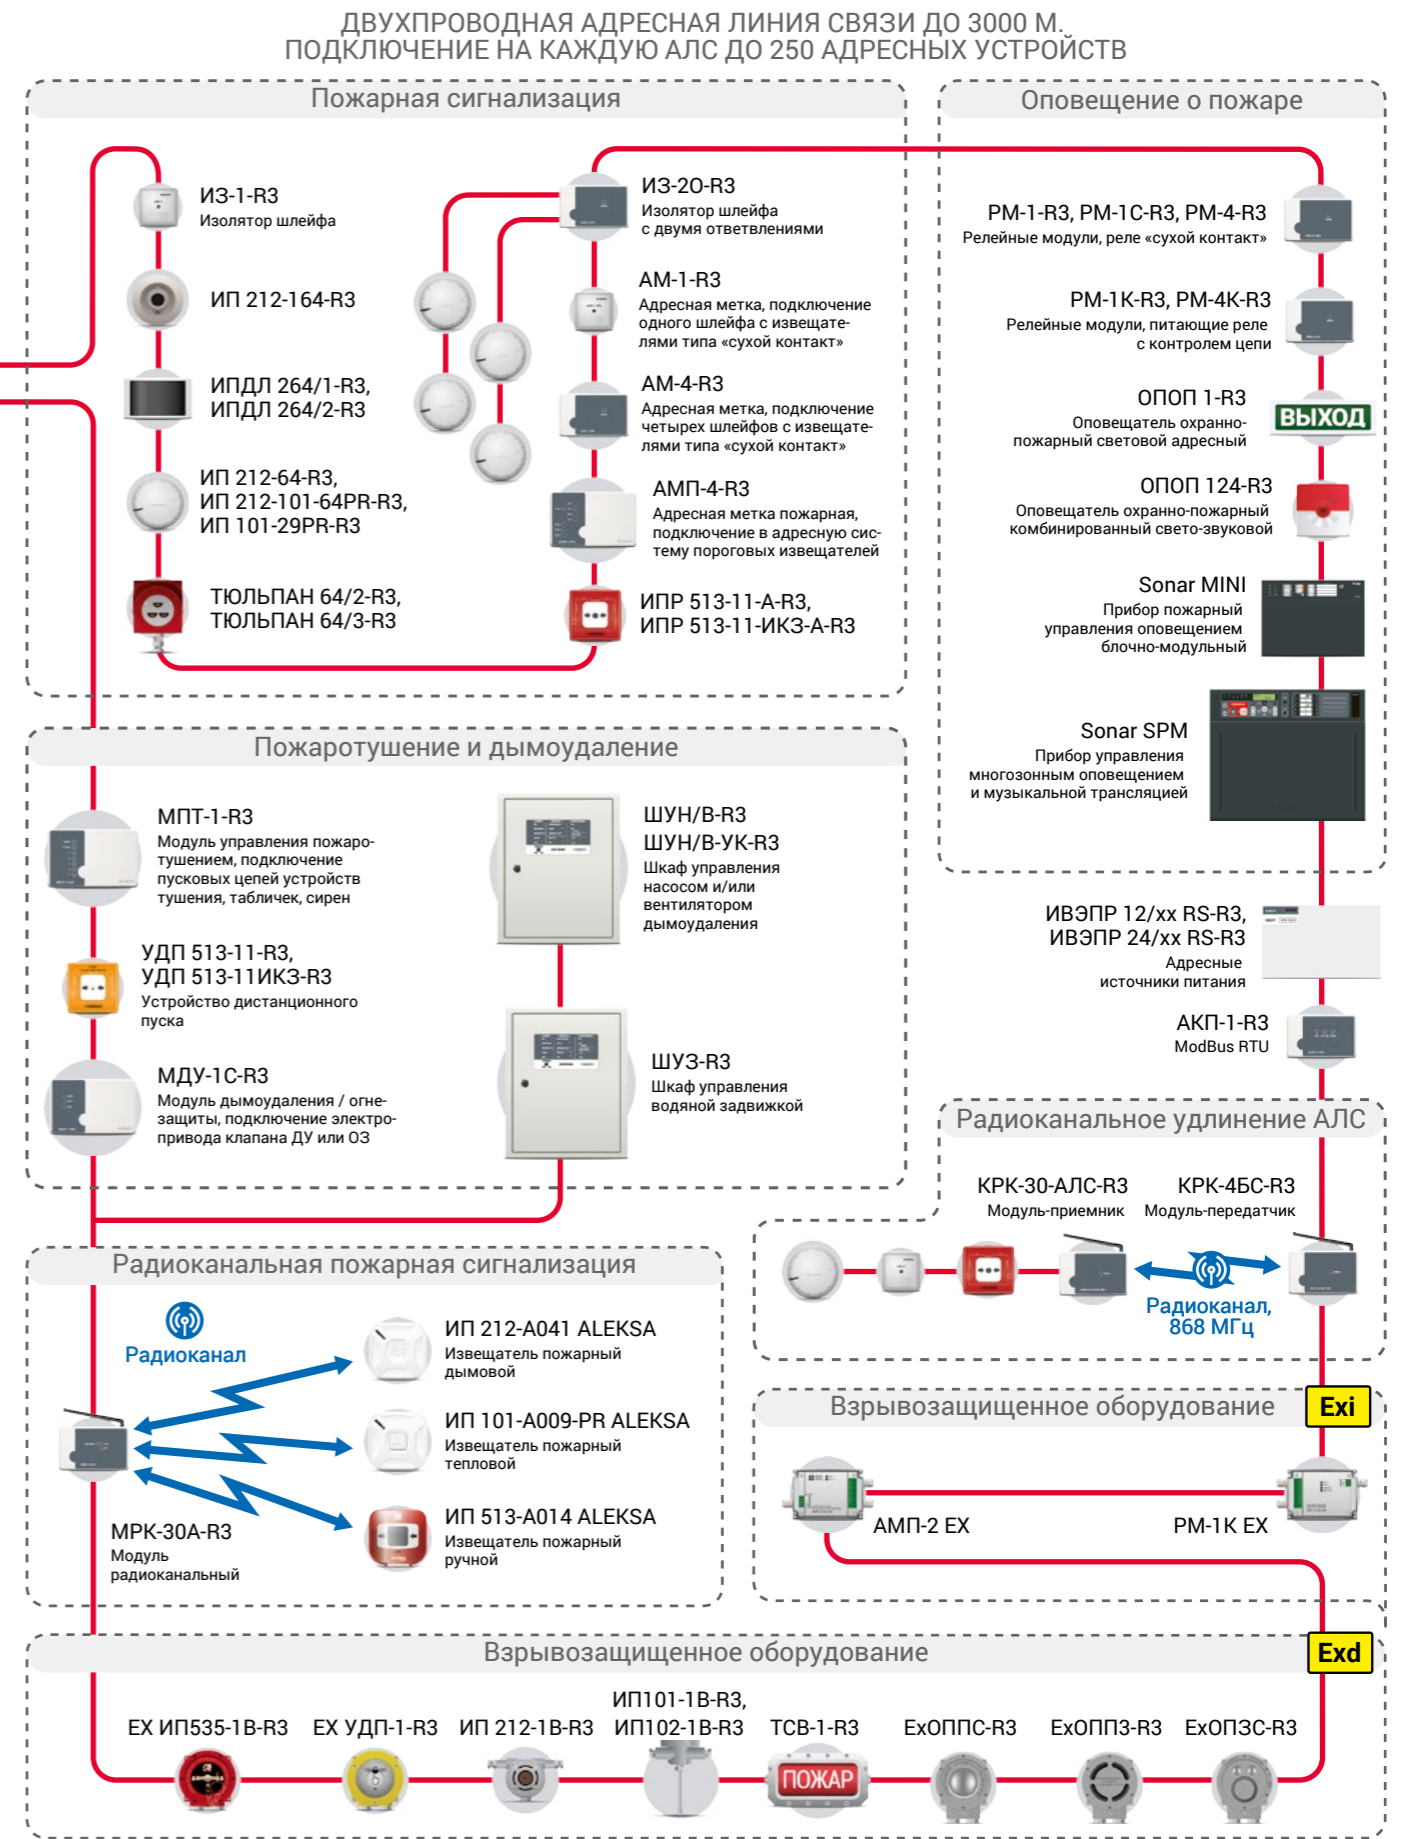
ДВУХПРОВОДНАЯ АДРЕСНАЯ ЛИНИЯ СВЯЗИ ДО 3000 М.
ПОДКЛЮЧЕНИЕ НА КАЖДУЮ АЛС ДО 250 АДРЕСНЫХ УСТРОЙСТВ

Пожарная сигнализация

ИЗ-1-R3
Изолятор шлейфа

ИП 212-164-R3

ИПДЛ 264/1-R3,
ИПДЛ 264/2-R3

ИП 212-64-R3,
ИП 212-101-64PR-R3,
ИП 101-29PR-R3

ТЮЛЬПАН 64/2-R3,
ТЮЛЬПАН 64/3-R3

ИЗ-2О-R3
Изолятор шлейфа с двумя ответвлениями

АМ-1-R3
Адресная метка, подключение одного шлейфа с извещателями типа «сухой контакт»

АМ-4-R3
Адресная метка, подключение четырех шлейфов с извещателями типа «сухой контакт»

АМП-4-R3
Адресная метка пожарная, подключение в адресную систему пороговых извещателей

ИПР 513-11-А-R3,
ИПР 513-11-ИКЗ-А-R3

Оповещение о пожаре

РМ-1-R3, РМ-1С-R3, РМ-4-R3
Релейные модули, реле «сухой контакт»

РМ-1К-R3, РМ-4К-R3
Релейные модули, питающие реле с контролем цепи

ОПОП 1-R3
Оповещатель охранно-пожарный световой адресный

ВЫХОД

ОПОП 124-R3
Оповещатель охранно-пожарный комбинированный свето-звуковой

Sonar MINI
Прибор пожарный управления оповещением блочно-модульный

Sonar SPM
Прибор управления многозонным оповещением и музыкальной трансляцией

Пожаротушение и дымоудаление

МПТ-1-R3
Модуль управления пожаротушением, подключение пусковых цепей устройств тушения, табличек, сирен

УДП 513-11-R3,
УДП 513-11ИКЗ-R3
Устройство дистанционного пуска

МДУ-1С-R3
Модуль дымоудаления / огнезащиты, подключение электропривода клапана ДУ или ОЗ

ШУН/В-R3
ШУН/В-УК-R3
Шкаф управления насосом и/или вентилятором дымоудаления

ШУЗ-R3
Шкаф управления водяной задвижкой

ИВЭПР 12/хх RS-R3,
ИВЭПР 24/хх RS-R3
Адресные источники питания

АКП-1-R3
ModBus RTU

Радиоканальное удлинение АЛС

КРК-30-АЛС-R3
Модуль-приемник

КРК-4БС-R3
Модуль-передатчик

Радиоканал,
868 МГц

Радиоканальная пожарная сигнализация

Радиоканал

ИП 212-A041 ALEKSA
Извещатель пожарный дымовой

ИП 101-A009-PR ALEKSA
Извещатель пожарный тепловой

ИП 513-A014 ALEKSA
Извещатель пожарный ручной

МРК-30А-R3
Модуль радиоканальный

Взрывозащищенное оборудование
Exi

АМП-2 EX
РМ-1К EX

Взрывозащищенное оборудование
Exd

ЕХ ИП535-1В-R3
ЕХ УДП-1-R3
ИП 212-1В-R3
ИП101-1В-R3,
ИП102-1В-R3
ТСВ-1-R3
ПОЖАР
ExОППС-R3
ExОПП3-R3
ExОП3С-R3